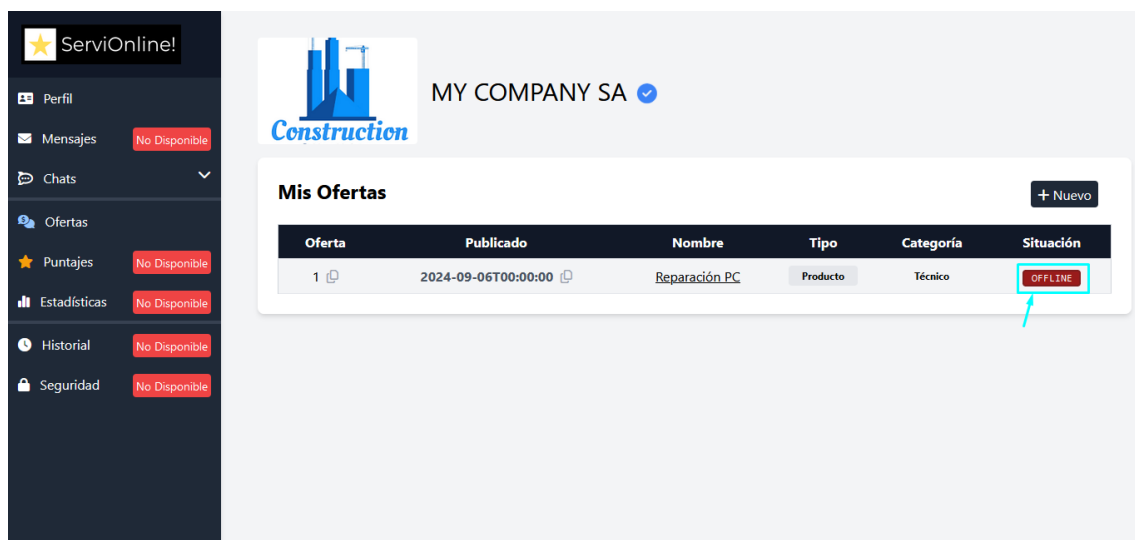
ServiOnline!

Perfil
Mensajes No Disponible
Chats
Ofertas
Puntajes No Disponible
Estadísticas No Disponible
Historial No Disponible
Seguridad No Disponible

Construction

MY COMPANY SA

Mis Ofertas

+ Nuevo

| Oferta | Publicado | Nombre | Tipo | Categoría | Situación |
|---|---|---|---|---|---|
| 1 | 2024-09-06T00:00:00 | Reparación PC | Producto | Técnico | OFFLINE |